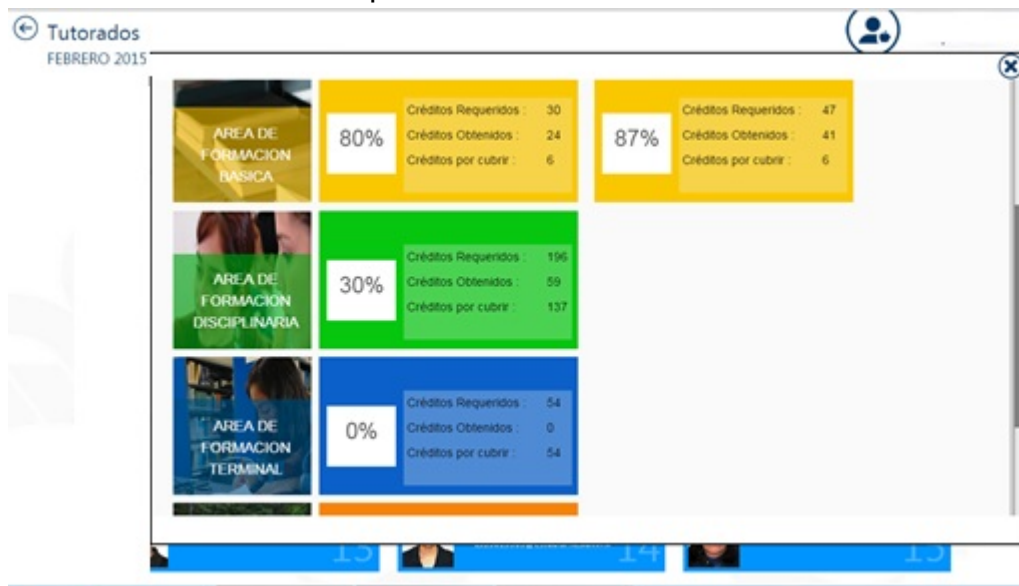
Tutorados
FEBRERO 2015

AREA DE FORMACION BASICA

80%
Créditos Requeridos : 30
Créditos Obtenidos : 24
Créditos por cubrir : 6

87%
Créditos Requeridos : 47
Créditos Obtenidos : 41
Créditos por cubrir : 6

AREA DE FORMACION DISCIPLINARIA

30%
Créditos Requeridos : 196
Créditos Obtenidos : 59
Créditos por cubrir : 137

AREA DE FORMACION TERMINAL

0%
Créditos Requeridos : 54
Créditos Obtenidos : 0
Créditos por cubrir : 54

13
14
15